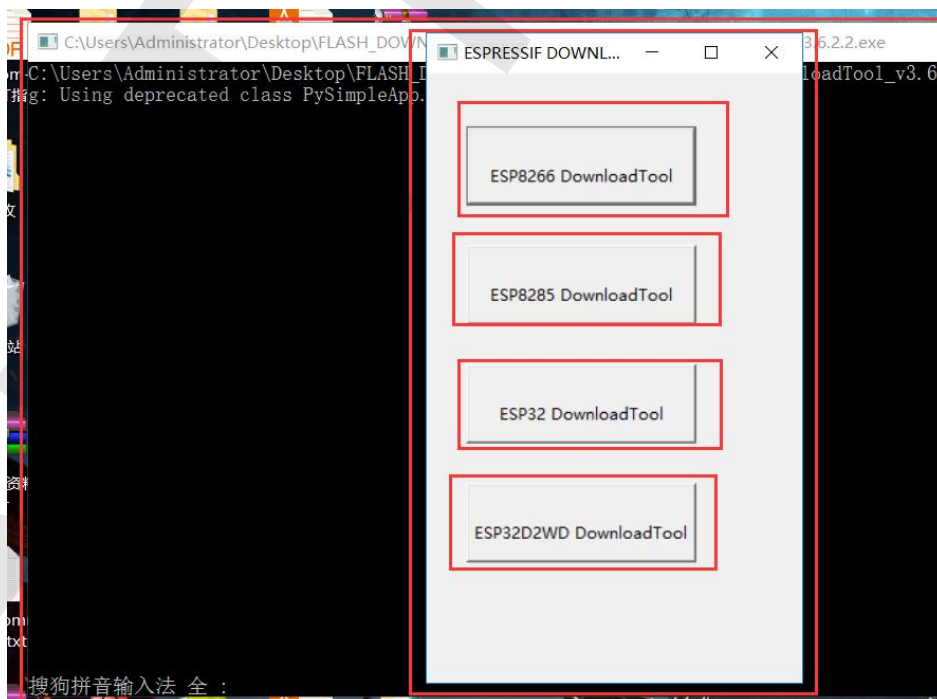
C:\Users\Administrator\Desktop\FLASH_DOWN 3.6.2.2.exe

C:\Users\Administrator\Desktop\FLASH_D loadTool_v3.6
g: Using deprecated class PySimpleApp.

ESPRESSIF DOWNL...

ESP8266 DownloadTool

ESP8285 DownloadTool

ESP32 DownloadTool

ESP32D2WD DownloadTool

搜狗拼音输入法 全 :